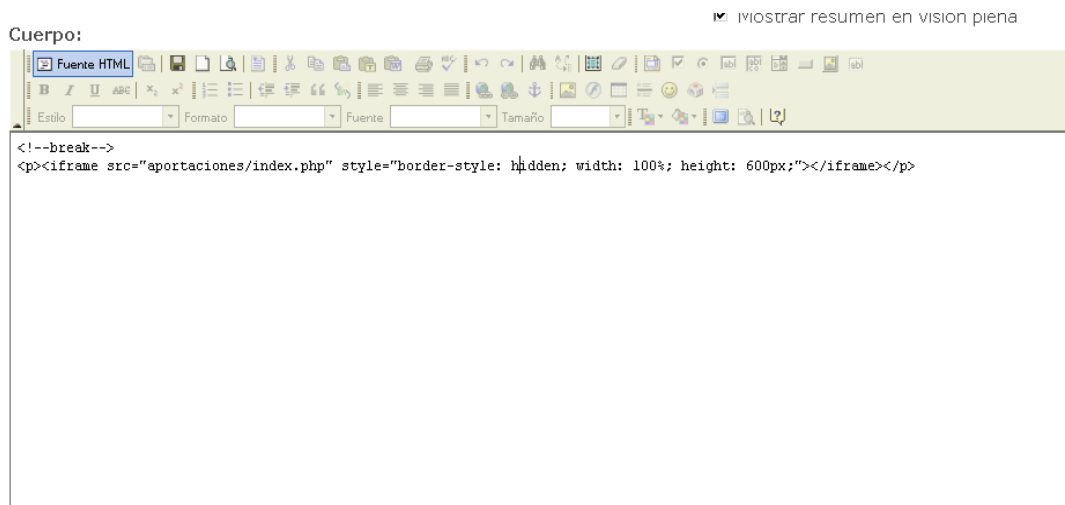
Mostrar resumen en visión plena

Cuerpo:

Fuente HTML

Estilo Formato Fuente Tamaño

<!--break-->
<p><iframe src="aportaciones/index.php" style="border-style: hidden; width: 100%; height: 600px;"></iframe></p>